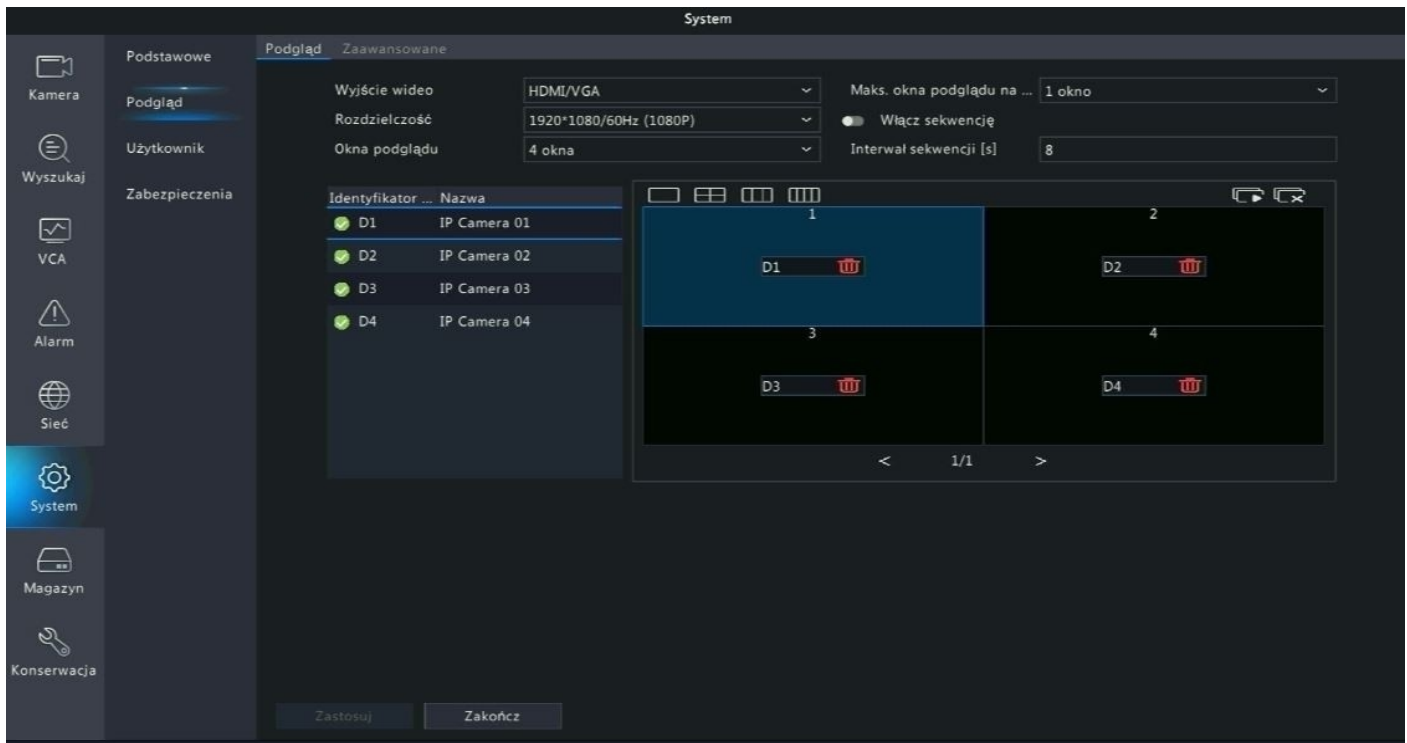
System

Kamera
Wyszukaj
VCA
Alarm
Sieć
System
Magazyn
Konserwacja

Podstawowe
Podgląd
Użytkownik
Zabezpieczenia

Podgląd Zaawansowane

Wyjście wideo HDMI/VGA
Rozdzielczość 1920*1080/60Hz (1080P)
Okna podglądu 4 okna

Maks. okna podglądu na ... 1 okno
Włącz sekwencję
Interwał sekwencji [s] 8

| Identyfikator ... | Nazwa |
|---|---|
| D1 | IP Camera 01 |
| D2 | IP Camera 02 |
| D3 | IP Camera 03 |
| D4 | IP Camera 04 |

1
D1
2
D2
3
D3
4
D4

< 1/1 >

Zastosuj Zakończ